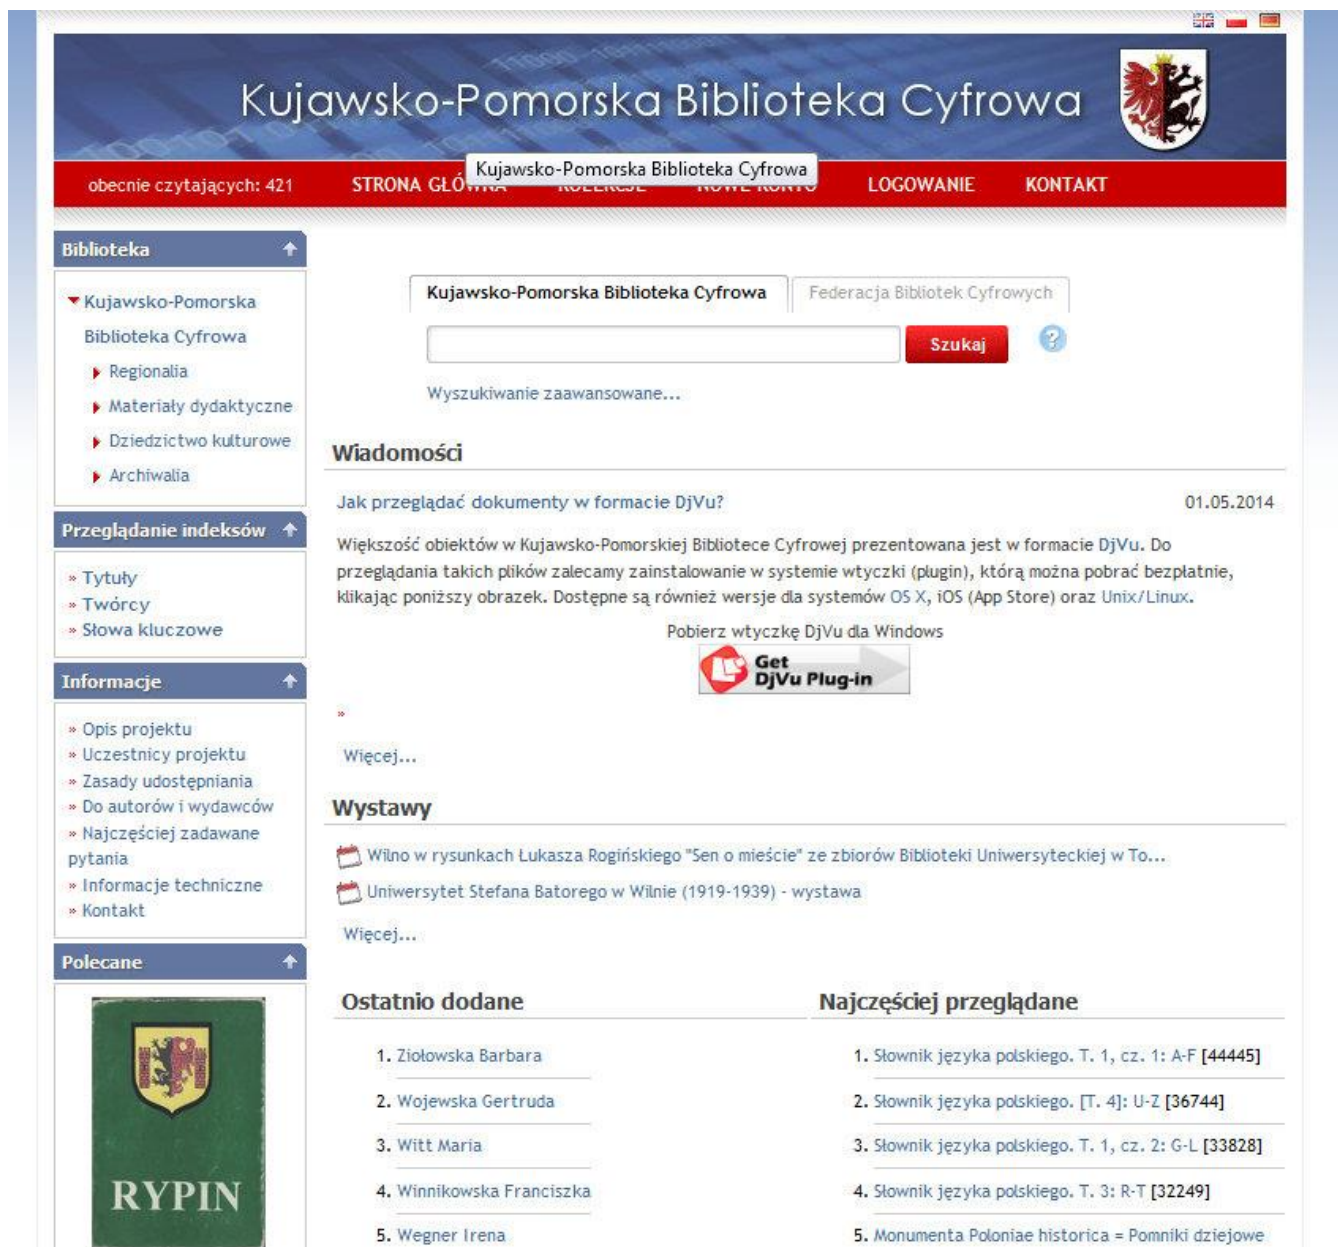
Kujawsko-Pomorska Biblioteka Cyfrowa

obecnie czytających: 421 STRONA GŁÓ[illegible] Kujawsko-Pomorska Biblioteka Cyfrowa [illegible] LOGOWANIE KONTAKT

Biblioteka

Kujawsko-Pomorska Biblioteka Cyfrowa
Regionalia
Materiały dydaktyczne
Dziedzictwo kulturowe
Archiwalia

Przeglądanie indeksów

» Tytuły
» Twórcy
» Słowa kluczowe

Informacje

» Opis projektu
» Uczestnicy projektu
» Zasady udostępniania
» Do autorów i wydawców
» Najczęściej zadawane pytania
» Informacje techniczne
» Kontakt

Polecane

RYPIN

Kujawsko-Pomorska Biblioteka Cyfrowa | Federacja Bibliotek Cyfrowych

Szukaj

Wyszukiwanie zaawansowane...

Wiadomości

Jak przeglądać dokumenty w formacie DjVu? 01.05.2014

Większość obiektów w Kujawsko-Pomorskiej Bibliotece Cyfrowej prezentowana jest w formacie DjVu. Do przeglądania takich plików zalecamy zainstalowanie w systemie wtyczki (plugin), którą można pobrać bezpłatnie, klikając poniższy obrazek. Dostępne są również wersje dla systemów OS X, iOS (App Store) oraz Unix/Linux.

Pobierz wtyczkę DjVu dla Windows

Get DjVu Plug-in

»

Więcej...

Wystawy

Wilno w rysunkach Łukasza Rogińskiego "Sen o mieście" ze zbiorów Biblioteki Uniwersyteckiej w To...
Uniwersytet Stefana Batorego w Wilnie (1919-1939) - wystawa

Więcej...

Ostatnio dodane

1. Ziołowska Barbara
2. Wojewska Gertruda
3. Witt Maria
4. Winnikowska Franciszka
5. Wegner Irena

Najczęściej przeglądane

1. Słownik języka polskiego. T. 1, cz. 1: A-F [44445]
2. Słownik języka polskiego. [T. 4]: U-Z [36744]
3. Słownik języka polskiego. T. 1, cz. 2: G-L [33828]
4. Słownik języka polskiego. T. 3: R-T [32249]
5. Monumenta Poloniae historica = Pomniki dziejowe